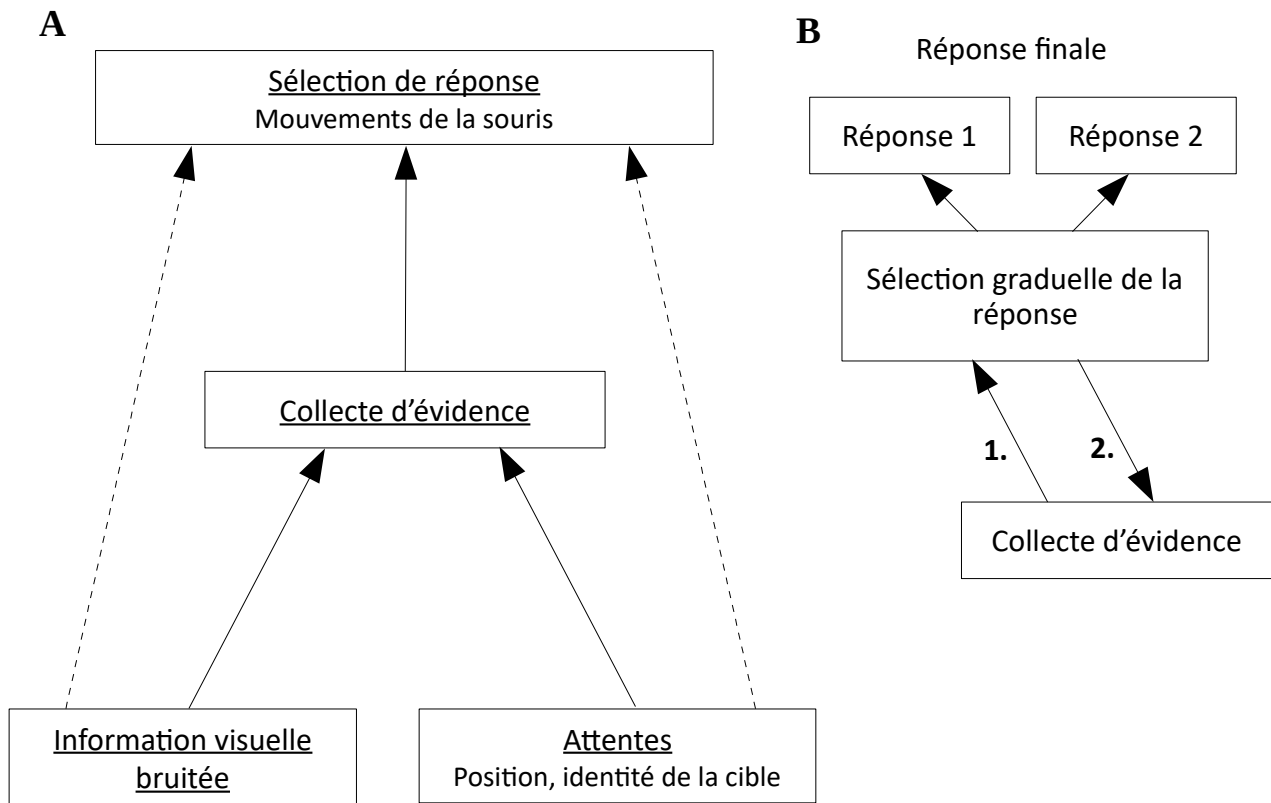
A

Sélection de réponse
Mouvements de la souris

Collecte d'évidence

Information visuelle bruitée

Attentes
Position, identité de la cible

B

Réponse finale

Réponse 1

Réponse 2

Sélection graduelle de la réponse

1.

2.

Collecte d'évidence